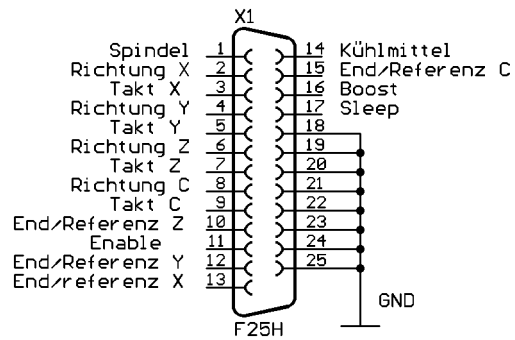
X1

Spindel 1
Richtung X 2
Takt X 3
Richtung Y 4
Takt Y 5
Richtung Z 6
Takt Z 7
Richtung C 8
Takt C 9
End/Referenz Z 10
Enable 11
End/Referenz Y 12
End/referenz X 13

14 Kühlmittel
15 End/Referenz C
16 Boost
17 Sleep
18
19
20
21
22
23
24
25

GND

F25H